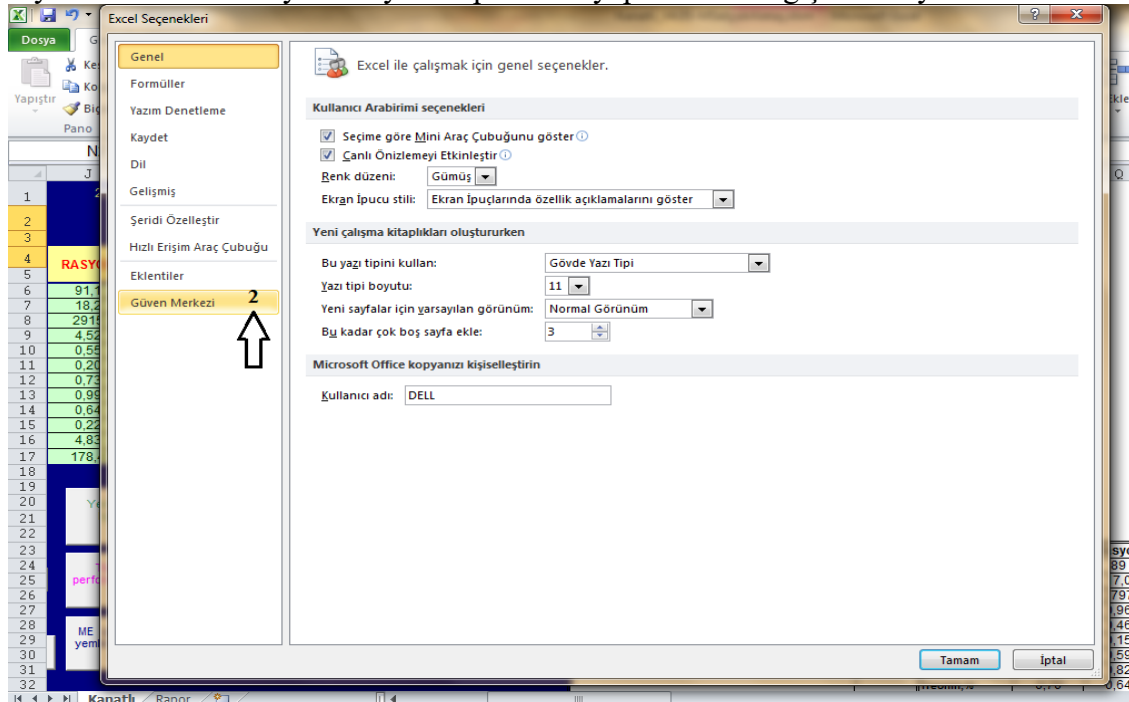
Excel Seçenekleri

Dosya

Yapıştır

Pano

Genel
Formüller
Yazım Denetleme
Kaydet
Dil
Gelişmiş
Şeridi Özelleştir
Hızlı Erişim Araç Çubuğu
Eklentiler
Güven Merkezi 2

Excel ile çalışmak için genel seçenekler.

Kullanıcı Arabirimi seçenekleri

Seçime göre Mini Araç Çubuğunu göster
Canlı Önizlemeyi Etkinleştir
Renk düzeni: Gümüş
Ekran İpucu stili: Ekran İpuçlarında özellik açıklamalarını göster

Yeni çalışma kitaplıkları oluştururken

Bu yazı tipini kullan: Gövde Yazı Tipi
Yazı tipi boyutu: 11
Yeni sayfalar için varsayılan görünüm: Normal Görünüm
Bu kadar çok boş sayfa ekle: 3

Microsoft Office kopyanızı kişiselleştirin

Kullanıcı adı: DELL

Tamam İptal

| | J |
|---|---|
| 1 | |
| 2 | |
| 3 | |
| 4 | RASY |
| 5 | |
| 6 | 91,1 |
| 7 | 18,2 |
| 8 | 2915 |
| 9 | 4,52 |
| 10 | 0,55 |
| 11 | 0,20 |
| 12 | 0,73 |
| 13 | 0,99 |
| 14 | 0,64 |
| 15 | 0,22 |
| 16 | 4,83 |
| 17 | 178, |

Kanatlı Rapor